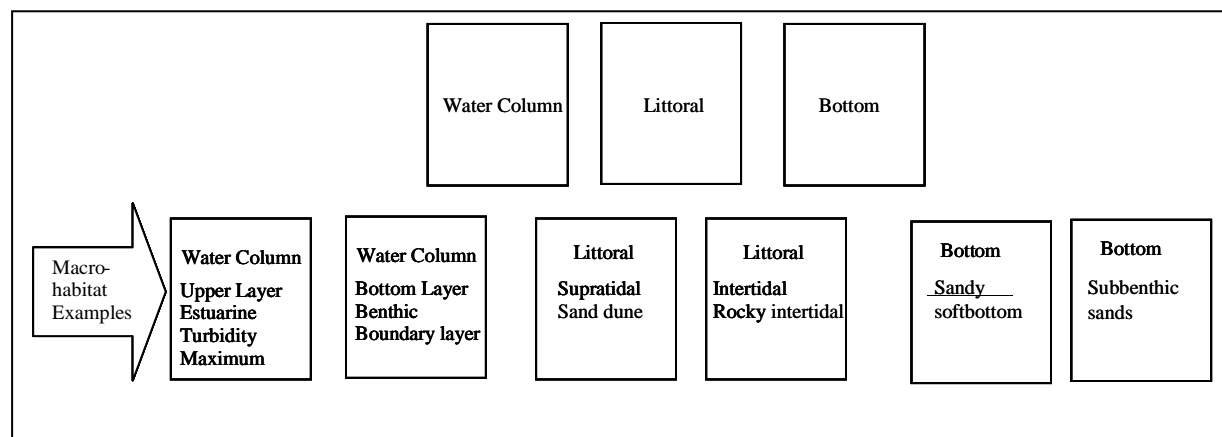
Water Column

Littoral

Bottom

Macrohabitat Examples

Water Column
Upper Layer
Estuarine
Turbidity
Maximum

Water Column
Bottom Layer
Benthic
Boundary layer

Littoral
Supratidal
Sand dune

Littoral
Intertidal
Rocky intertidal

Bottom
Sandy
softbottom

Bottom
Subbenthic
sands